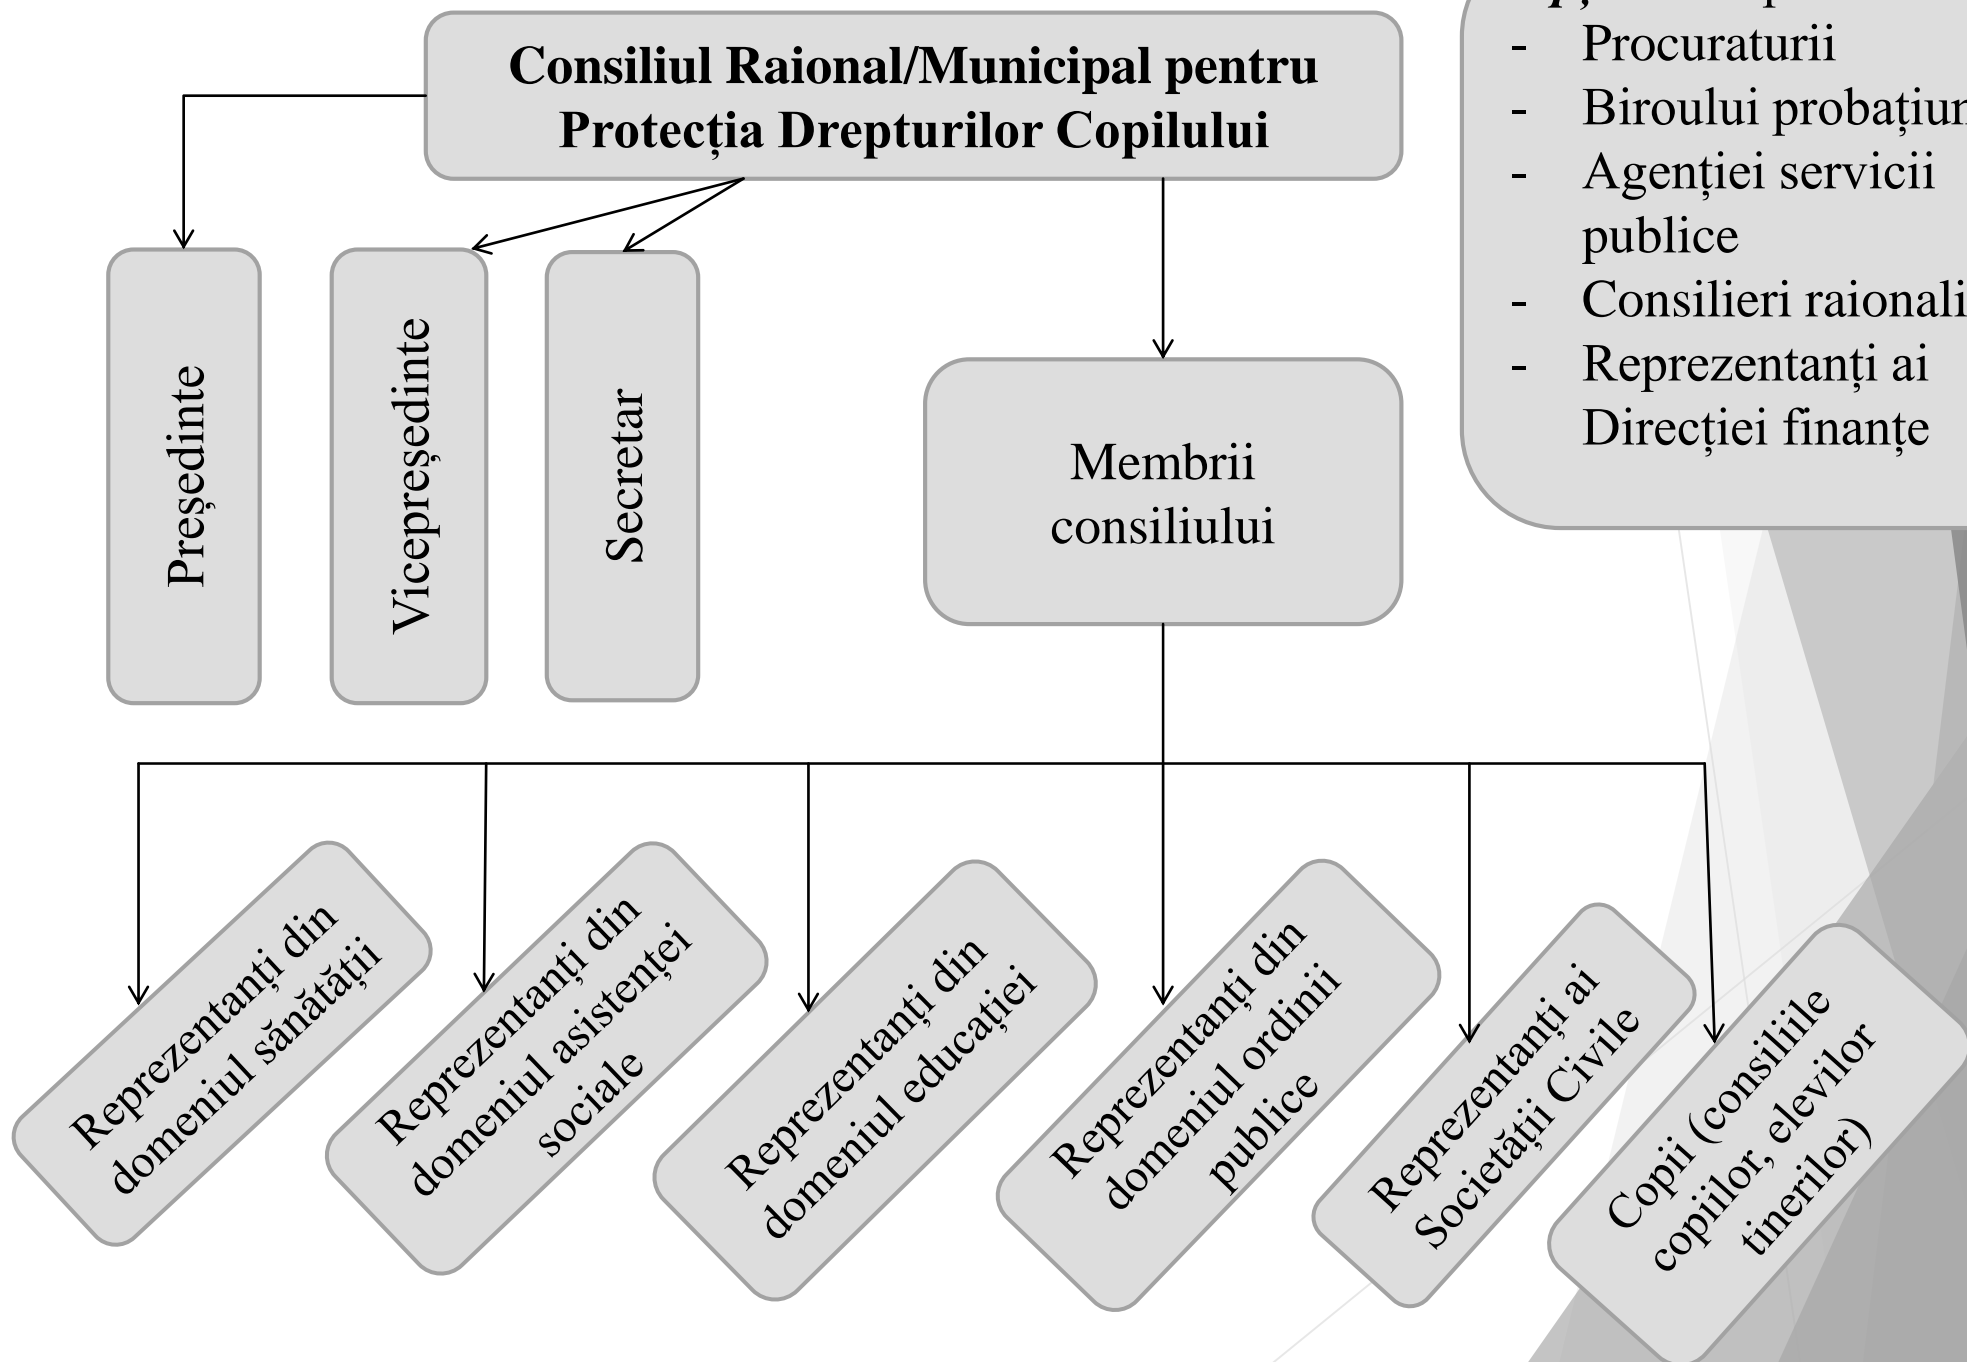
Consiliul Raional/Municipal pentru Protecția Drepturilor Copilului

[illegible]
- Procuraturii
- Biroului probațiun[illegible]
- Agenției servicii publice
- Consilieri raionali
- Reprezentanți ai Direcției finanțe

Președinte

Vicepreședinte

Secretar

Membrii consiliului

Reprezentanți din domeniul sănătății

Reprezentanți din domeniul asistenței sociale

Reprezentanți din domeniul educației

Reprezentanți din domeniul ordinii publice

Reprezentanți ai Societății Civile

Copii (consiliile copiilor, elevilor tinerilor)